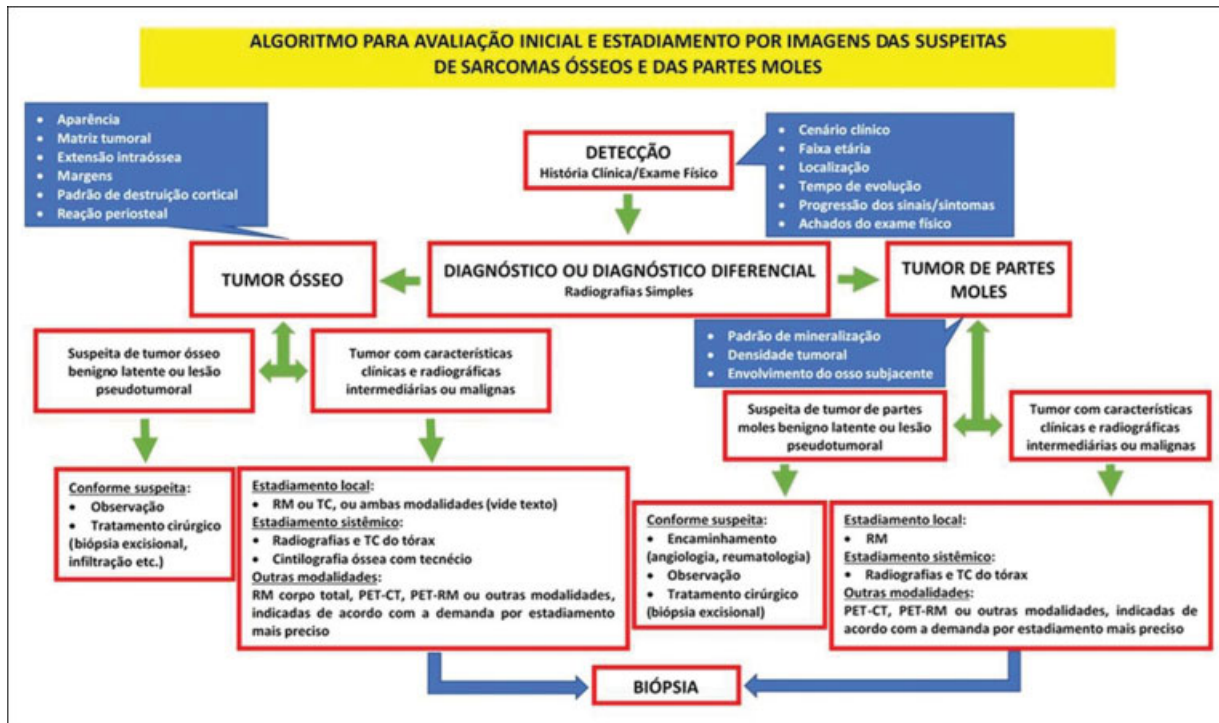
ALGORITMO PARA AVALIAÇÃO INICIAL E ESTADIAMENTO POR IMAGENS DAS SUSPEITAS DE SARCOMAS ÓSSEOS E DAS PARTES MOLES

- Aparência
- Matriz tumoral
- Extensão intraóssea
- Margens
- Padrão de destruição cortical
- Reação periosteal

DETECÇÃO
História Clínica/Exame Físico

- Cenário clínico
- Faixa etária
- Localização
- Tempo de evolução
- Progressão dos sinais/sintomas
- Achados do exame físico

TUMOR ÓSSEO

DIAGNÓSTICO OU DIAGNÓSTICO DIFERENCIAL
Radiografias Simples

TUMOR DE PARTES MOLES

- Padrão de mineralização
- Densidade tumoral
- Envolvimento do osso subjacente

Suspeita de tumor ósseo benigno latente ou lesão pseudotumoral

Tumor com características clínicas e radiográficas intermediárias ou malignas

Suspeita de tumor de partes moles benigno latente ou lesão pseudotumoral

Tumor com características clínicas e radiográficas intermediárias ou malignas

Conforme suspeita:
- Observação
- Tratamento cirúrgico (biópsia excisional, infiltração etc.)

Estadiamento local:
- RM ou TC, ou ambas modalidades (vide texto)
Estadiamento sistêmico:
- Radiografias e TC do tórax
- Cintilografia óssea com tecnécio
Outras modalidades:
RM corpo total, PET-CT, PET-RM ou outras modalidades, indicadas de acordo com a demanda por estadiamento mais preciso

Conforme suspeita:
- Encaminhamento (angiologia, reumatologia)
- Observação
- Tratamento cirúrgico (biópsia excisional)

Estadiamento local:
- RM
Estadiamento sistêmico:
- Radiografias e TC do tórax
Outras modalidades:
PET-CT, PET-RM ou outras modalidades, indicadas de acordo com a demanda por estadiamento mais preciso

BIÓPSIA